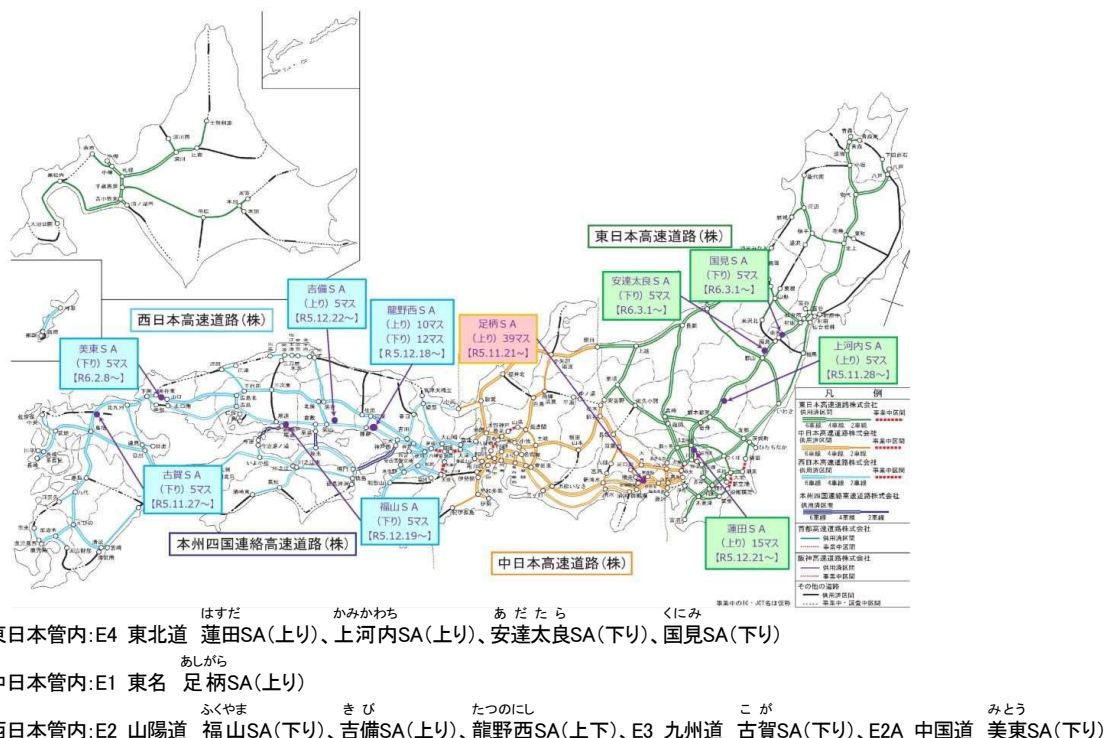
東日本高速道路(株)

西日本高速道路(株)

吉備ＳＡ
（上り）５マス
【R5.12.22～】

龍野西ＳＡ
（上り）10マス
（下り）12マス
【R5.12.18～】

足柄ＳＡ
（上り）39マス
【R5.11.21～】

安達太良ＳＡ
（下り）５マス
【R6.3.1～】

国見ＳＡ
（下り）５マス
【R6.3.1～】

上河内ＳＡ
（上り）５マス
【R5.11.28～】

美東ＳＡ
（下り）５マス
【R6.2.8～】

古賀ＳＡ
（下り）５マス
【R5.11.27～】

福山ＳＡ
（下り）５マス
【R5.12.19～】

蓮田ＳＡ
（上り）15マス
【R5.12.21～】

本州四国連絡高速道路(株)

中日本高速道路(株)

凡例

東日本管内:E4 東北道 蓮田(はすだ)SA(上り)、上河内(かみかわち)SA(上り)、安達太良(あだたら)SA(下り)、国見(くにみ)SA(下り)

中日本管内:E1 東名 足柄(あしがら)SA(上り)

西日本管内:E2 山陽道 福山(ふくやま)SA(下り)、吉備(きび)SA(上り)、龍野西(たつのにし)SA(上下)、E3 九州道 古賀(こが)SA(下り)、E2A 中国道 美東(みとう)SA(下り)